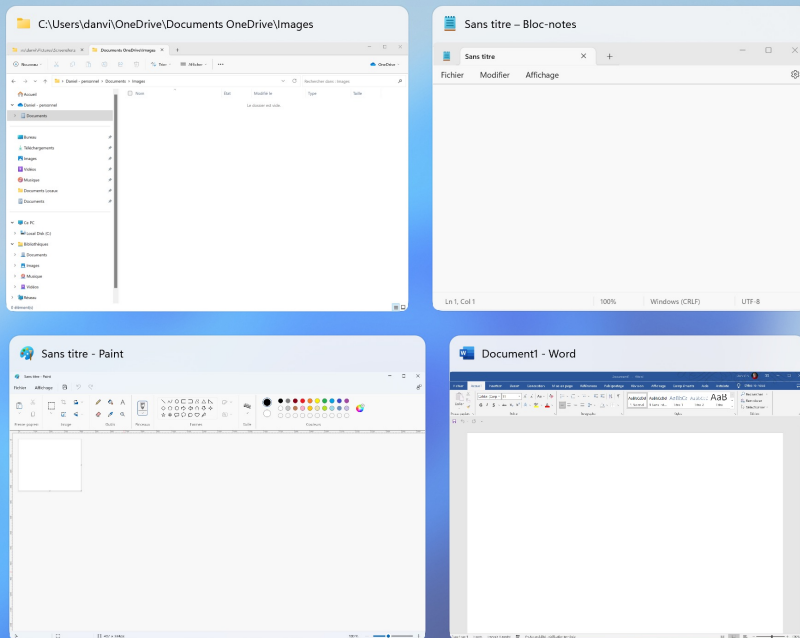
C:\Users\danvi\OneDrive\Documents OneDrive\Images

Documents OneDrive\Images

Nouveau

Trier

Afficher

OneDrive

Daniel - personnel › Documents › Images

Rechercher dans : Images

Nom

Date

Modifié le

Type

Taille

Le dossier est vide.

Accueil

Daniel - personnel

Documents

Bureau

Téléchargements

Images

Vidéos

Musique

Documents Locaux

Documents

Ce PC

Local Disk (C:)

Bibliothèques

Documents

Images

Musique

Vidéos

Réseau

0 élément(s)

Sans titre – Bloc-notes

Sans titre

Fichier

Modifier

Affichage

Ln 1, Col 1

100%

Windows (CRLF)

UTF-8

Sans titre - Paint

Sans titre - Paint

Fichier

Affichage

Presse-papiers

Image

Outils

Pinceaux

Formes

Taille

Couleurs

Document1 - Word

Fichier

Accueil

Insertion

Dessin

Conception

Mise en page

Références

Publipostage

Révision

Affichage

Aide

AaBbCcDd

AaBbCcDd

AaBbCc

AaBbCc

AaB

Rechercher

Remplacer

Sélectionner

Police

Paragraphe

Styles

Modification